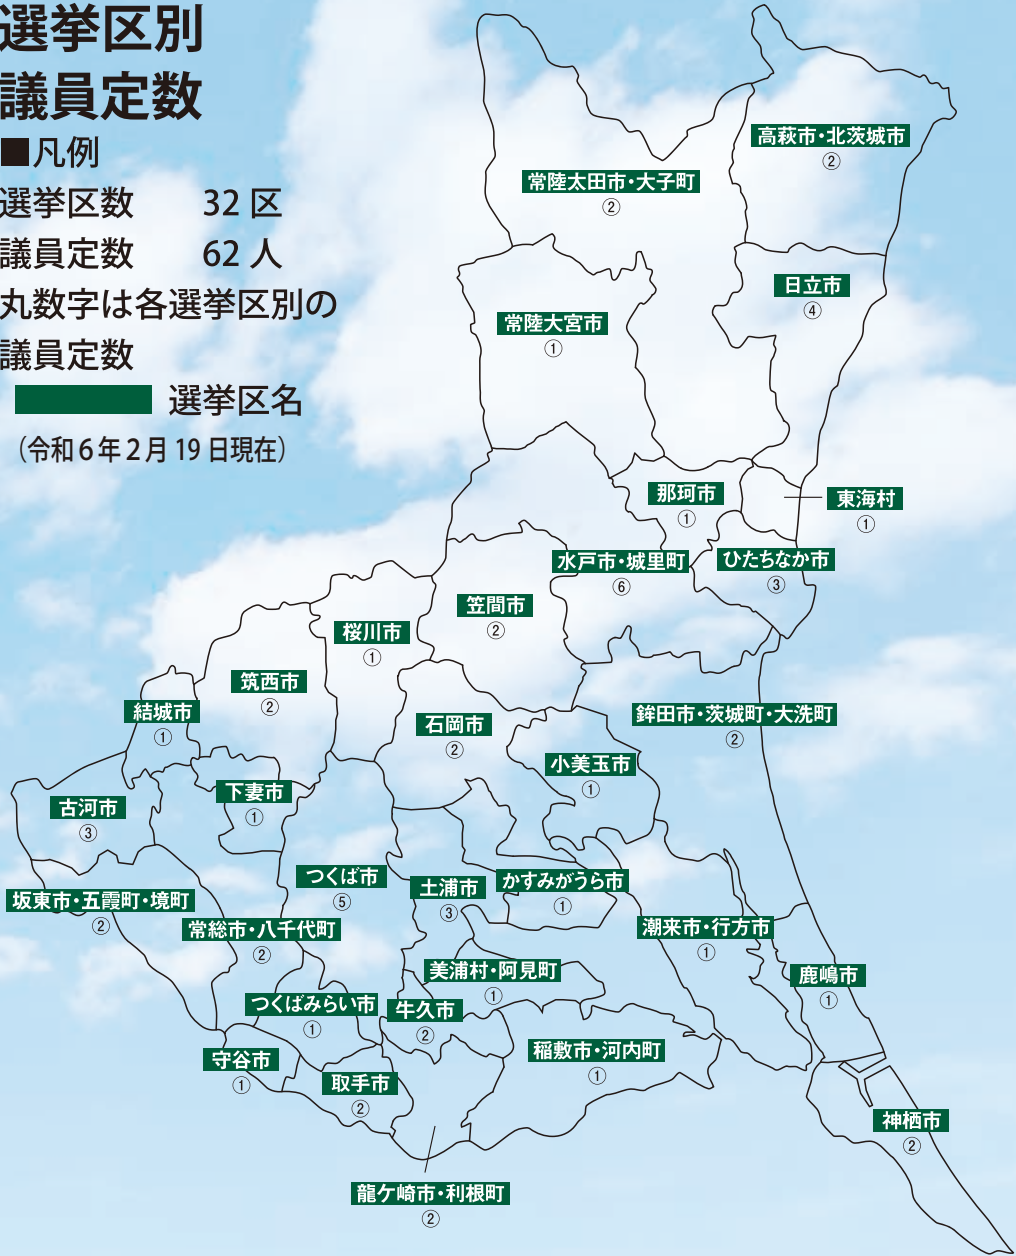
選挙区別
議員定数

■凡例
選挙区数　32 区
議員定数　62 人
丸数字は各選挙区別の議員定数
選挙区名
（令和 6 年 2 月 19 日現在）

高萩市・北茨城市
②
常陸太田市・大子町
②
日立市
④
常陸大宮市
①
那珂市
①
東海村
①
ひたちなか市
③
水戸市・城里町
⑥
笠間市
②
桜川市
①
筑西市
②
結城市
①
石岡市
②
鉾田市・茨城町・大洗町
②
小美玉市
①
下妻市
①
古河市
③
つくば市
⑤
土浦市
③
かすみがうら市
①
坂東市・五霞町・境町
②
常総市・八千代町
②
潮来市・行方市
①
美浦村・阿見町
①
鹿嶋市
①
つくばみらい市
①
牛久市
②
稲敷市・河内町
①
守谷市
①
取手市
②
神栖市
②
龍ケ崎市・利根町
②